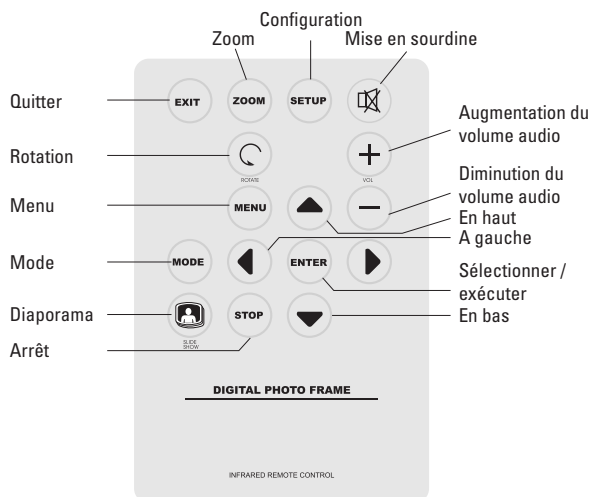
Configuration
Zoom
Mise en sourdine
Quitter
EXIT
ZOOM
SETUP
Augmentation du volume audio
Rotation
ROTATE
+
VOL
Diminution du volume audio
Menu
MENU
En haut
A gauche
Mode
MODE
ENTER
Sélectionner / exécuter
Diaporama
STOP
En bas
SLIDE SHOW
Arrêt
DIGITAL PHOTO FRAME
INFRARED REMOTE CONTROL